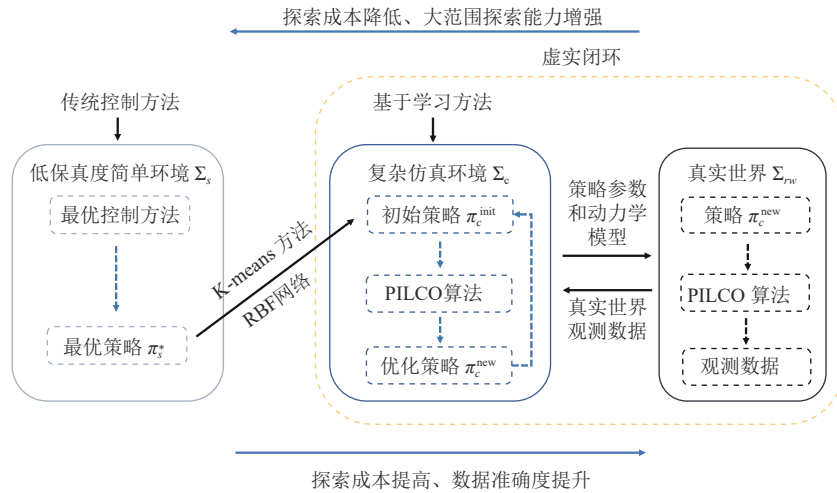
探索成本降低、大范围探索能力增强

虚实闭环

传统控制方法

低保真度简单环境 $\Sigma_s$

最优控制方法

最优策略 $\pi_s^*$

K-means 方法

RBF网络

基于学习方法

复杂仿真环境 $\Sigma_c$

初始策略 $\pi_c^{\text{init}}$

PILCO算法

优化策略 $\pi_c^{\text{new}}$

策略参数和动力学模型

真实世界观测数据

真实世界 $\Sigma_{rw}$

策略 $\pi_c^{\text{new}}$

PILCO 算法

观测数据

探索成本提高、数据准确度提升